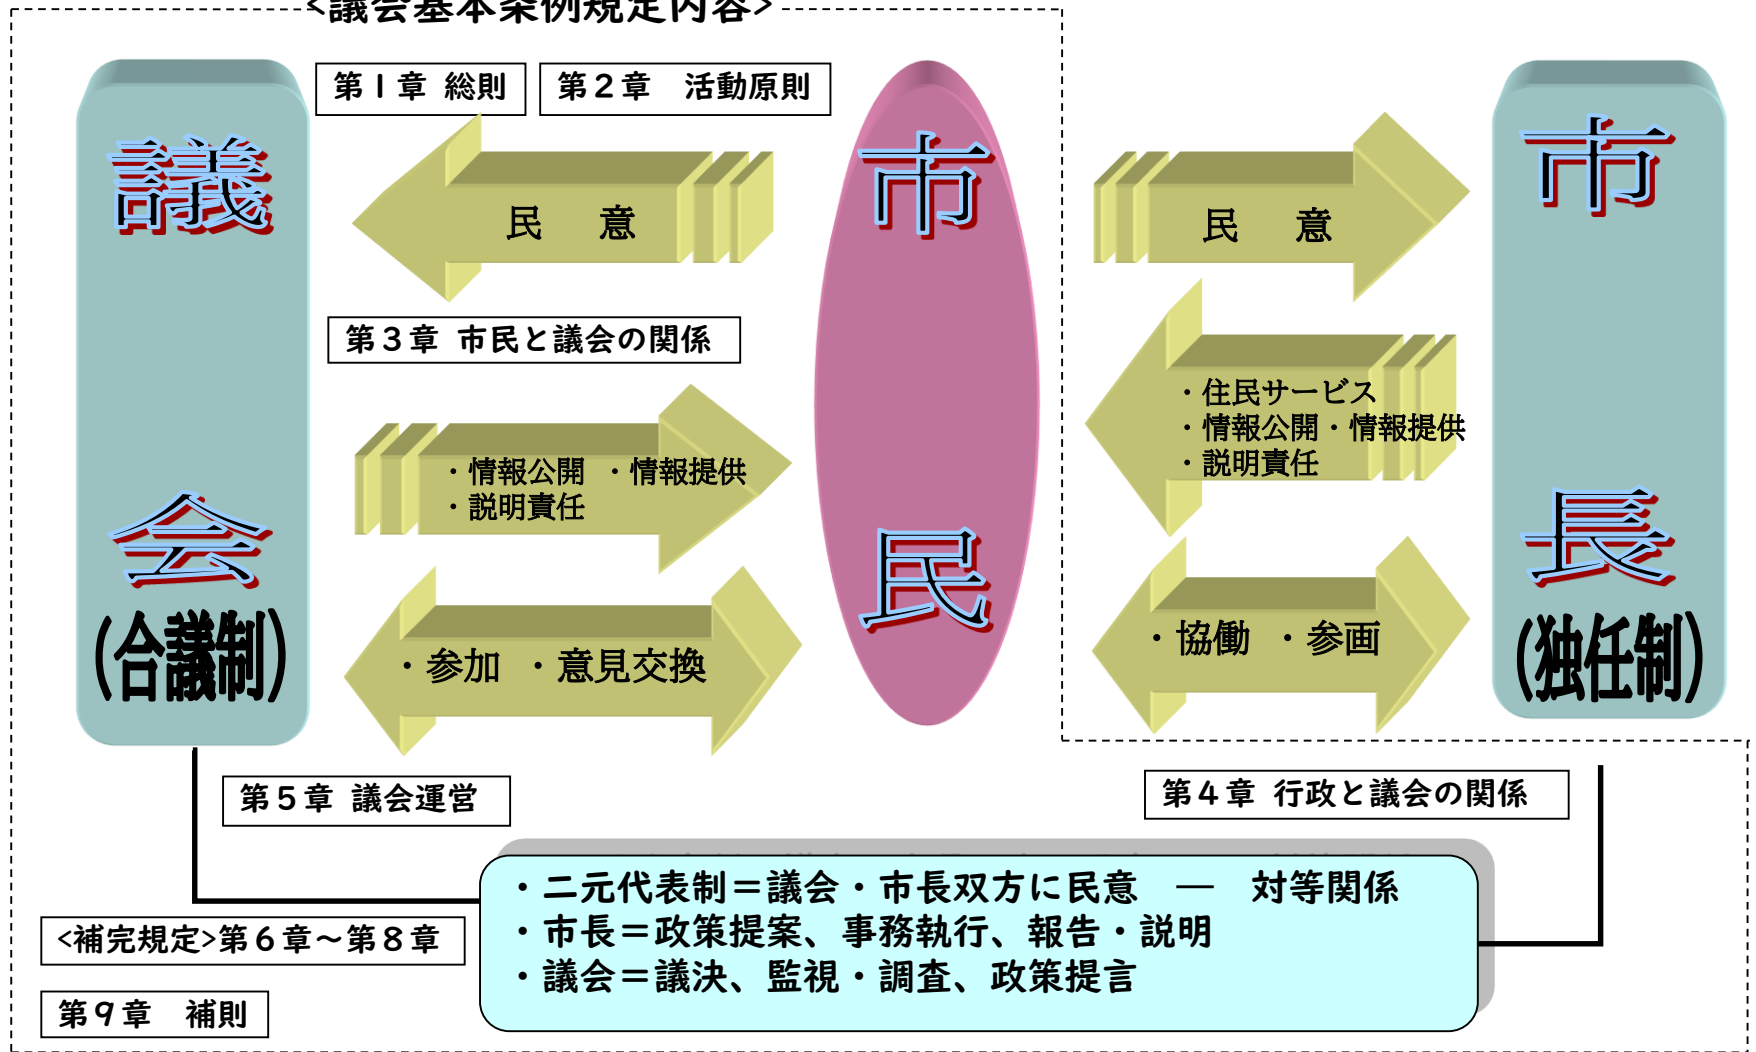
<議会基本条例規定内容>

第１章 総則

第２章 活動原則

議

会

（合議制）

民 意

第３章 市民と議会の関係

・情報公開 ・情報提供
・説明責任

・参加 ・意見交換

市

民

民 意

・住民サービス
・情報公開・情報提供
・説明責任

・協働 ・参画

市

長

（独任制）

第５章 議会運営

第４章 行政と議会の関係

<補完規定>第６章～第８章

第９章 補則

・二元代表制＝議会・市長双方に民意 — 対等関係
・市長＝政策提案、事務執行、報告・説明
・議会＝議決、監視・調査、政策提言